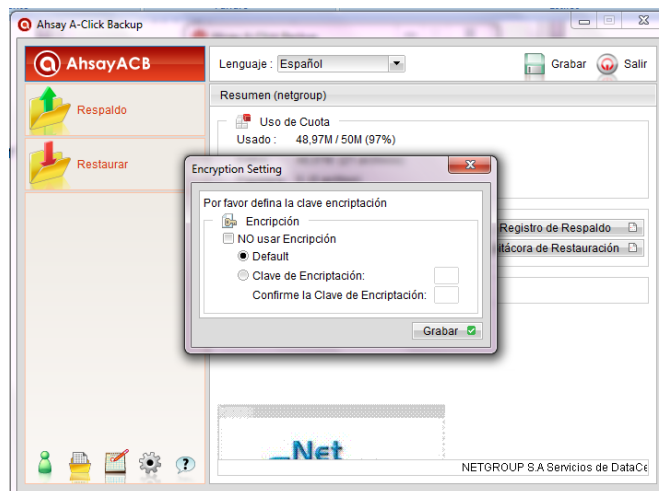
Ahsay A-Click Backup

AhsayACB

Respaldo

Restaurar

Lenguaje : Español

Grabar

Salir

Resumen (netgroup)

Uso de Cuota

Usado : 48,97M / 50M (97%)

Registro de Respaldo

itácora de Restauración

Encryption Setting

Por favor defina la clave encriptación

Encripción

NO usar Encripción

Default

Clave de Encriptación:

Confirme la Clave de Encriptación:

Grabar

_Net

NETGROUP S.A Servicios de DataCe